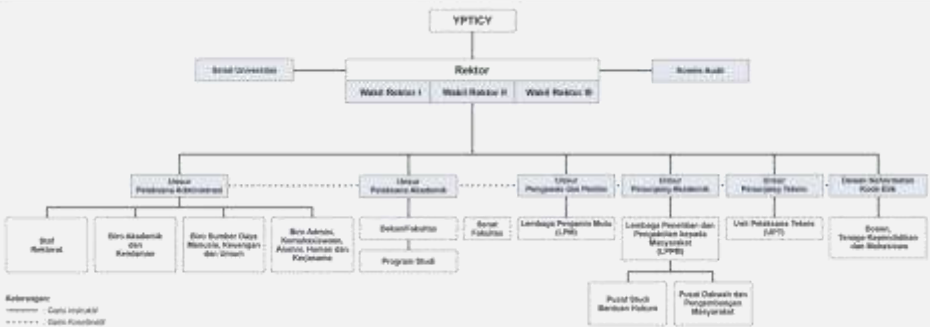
YPTICY

Senat Universitas

Rektor

Komite Audit

Wakil Rektor I

Wakil Rektor II

Wakil Rektor III

Unsur Pelaksana Administrasi

Unsur Pelaksana Akademik

Unsur Pengawas dan Penjamin Mutu

Unsur Penunjang Akademik

Unsur Penunjang Teknis

Dewan Kehormatan Kode Etik

Staf Rektorat

Biro Akademik dan Kemahasiswaan

Biro Sumber Daya Manusia, Keuangan dan Umum

Biro Admisi, Kemahasiswaan, Alumni, Humas dan Kerjasama

Dekan/Fakultas

Senat Fakultas

Program Studi

Lembaga Penjamin Mutu (LPM)

Lembaga Penelitian dan Pengabdian kepada Masyarakat (LPPM)

Unit Pelaksana Teknis (UPT)

Dosen, Tenaga Kependidikan dan Mahasiswa

Pusat Studi Bantuan Hukum

Pusat Dakwah dan Pengembangan Masyarakat

Keterangan:
———— : Garis Instruktif
- - - - - - : Garis Koordinatif